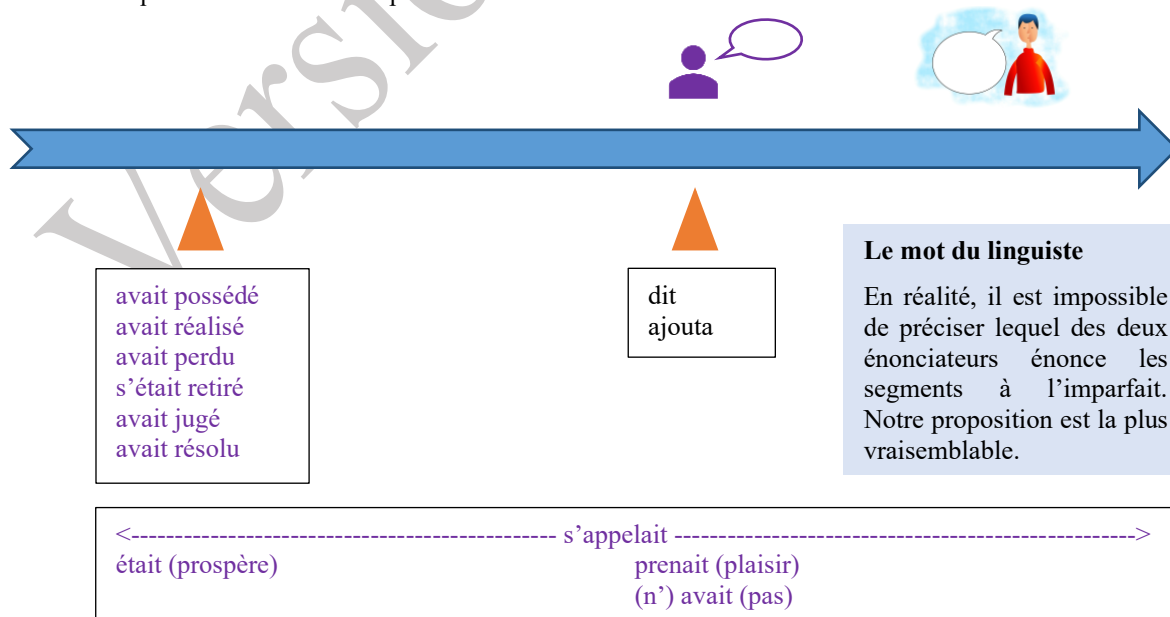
avait possédé
avait réalisé
avait perdu
s'était retiré
avait jugé
avait résolu

dit
ajouta

**Le mot du linguiste**

En réalité, il est impossible de préciser lequel des deux énonciateurs énonce les segments à l'imparfait. Notre proposition est la plus vraisemblable.

<--------------------------------------------- s'appelait --------------------------------------------------->
était (prospère) prenait (plaisir)
(n') avait (pas)